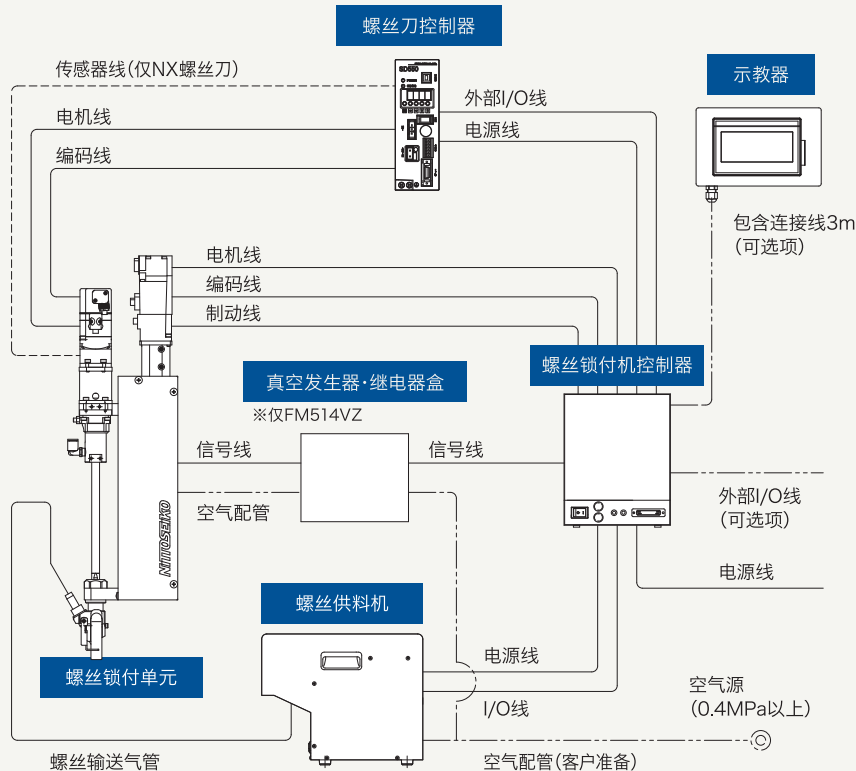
螺丝刀控制器

传感器线(仅NX螺丝刀)

电机线

编码线

外部I/O线

电源线

示教器

包含连接线3m
(可选项)

电机线

编码线

制动线

螺丝锁付机控制器

真空发生器·继电器盒

※仅FM514VZ

信号线

信号线

空气配管

外部I/O线
(可选项)

电源线

NITTOSEIKO

螺丝供料机

螺丝锁付单元

电源线

空气源
(0.4MPa以上)

I/O线

螺丝输送气管

空气配管(客户准备)